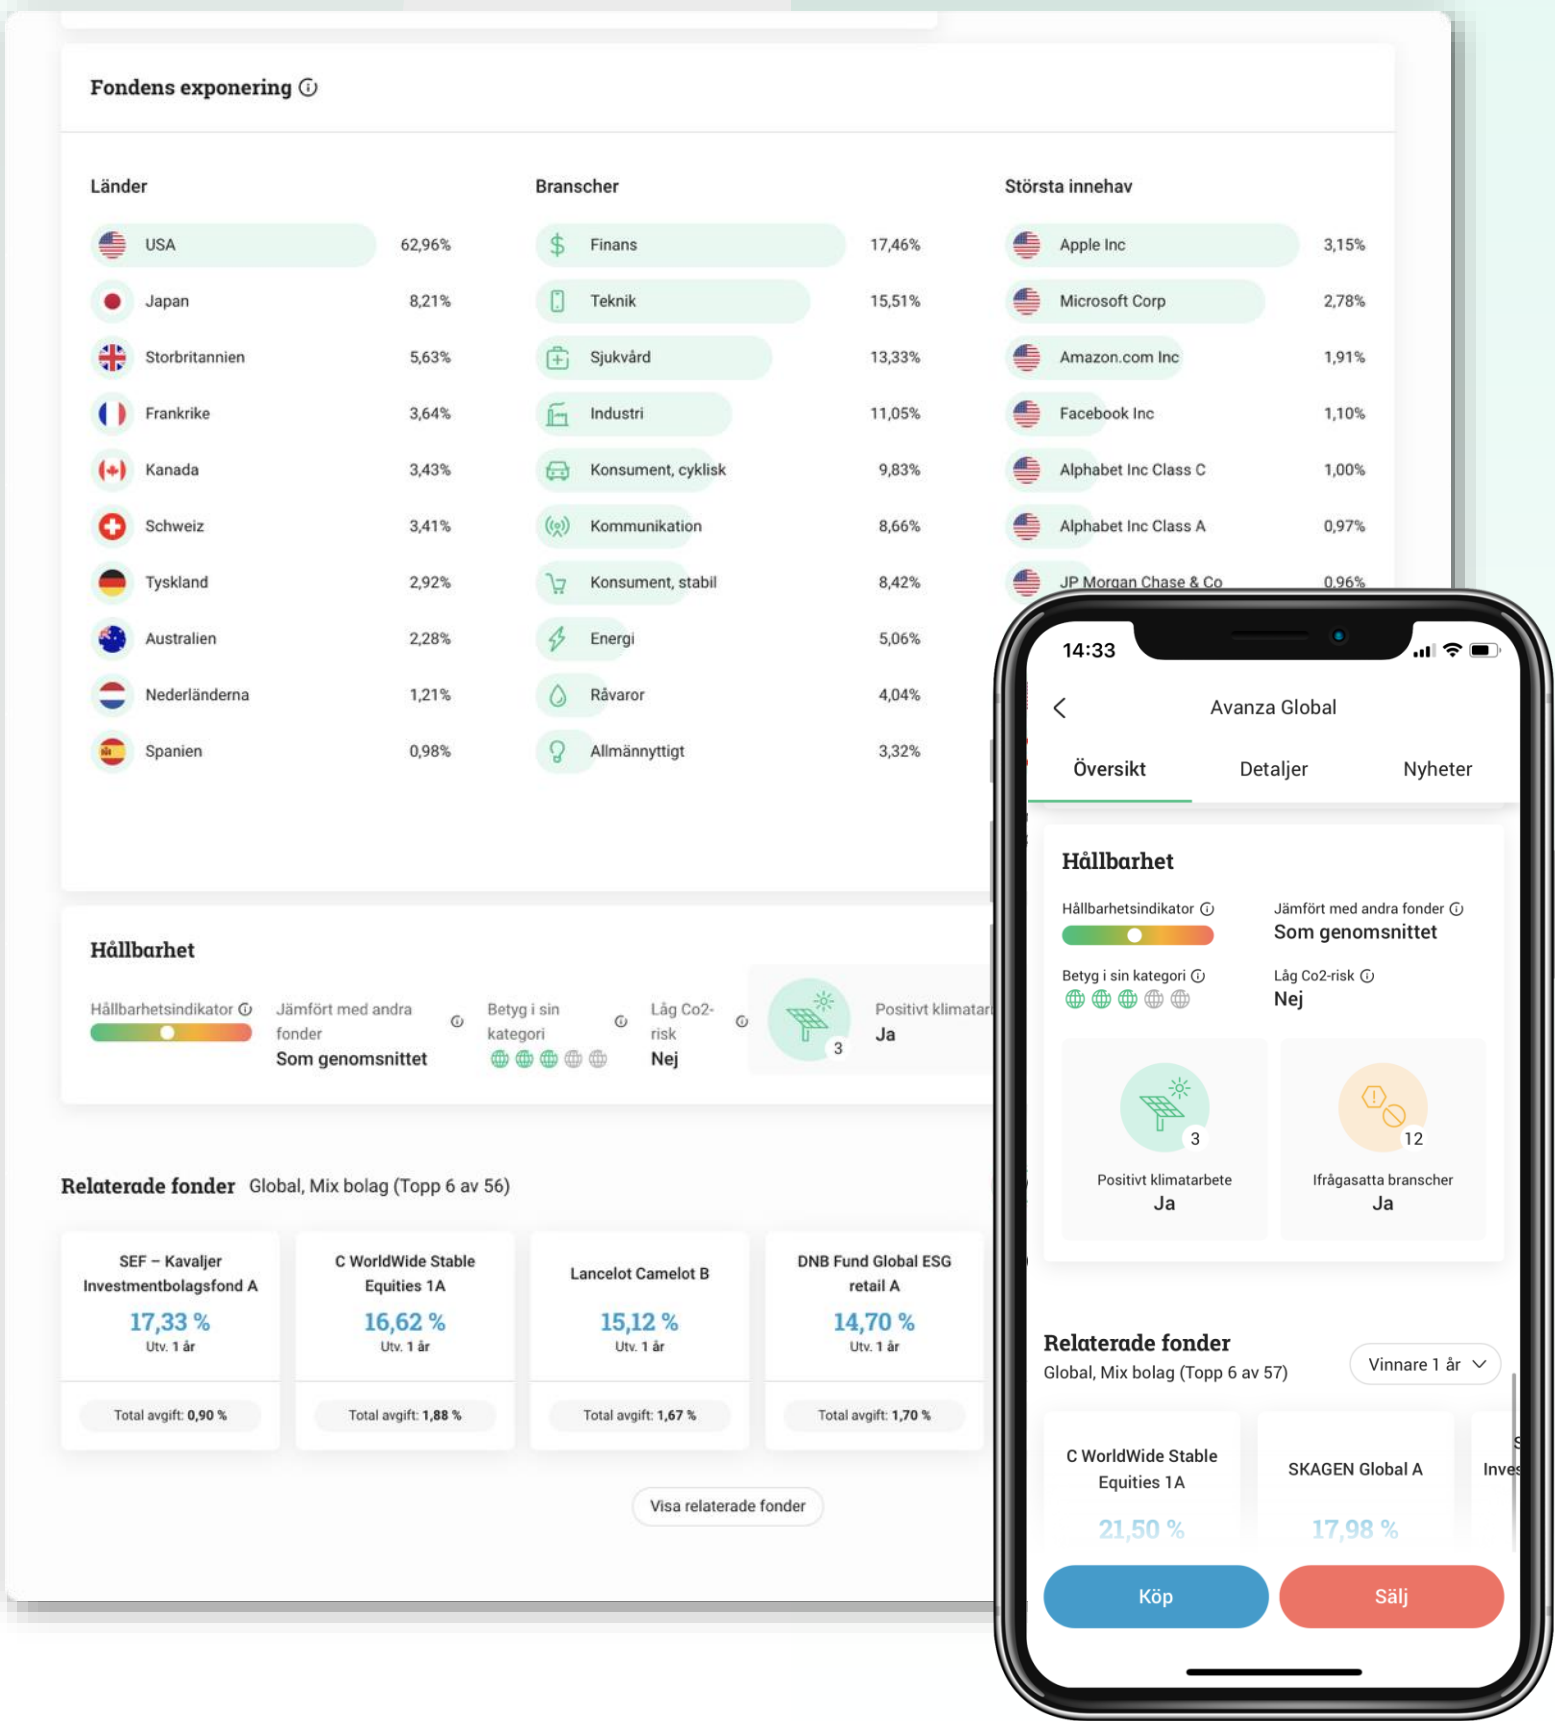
Fondens exponering

Länder
| | |
|---|---|
| USA | 62,96% |
| Japan | 8,21% |
| Storbritannien | 5,63% |
| Frankrike | 3,64% |
| Kanada | 3,43% |
| Schweiz | 3,41% |
| Tyskland | 2,92% |
| Australien | 2,28% |
| Nederländerna | 1,21% |
| Spanien | 0,98% |

Branscher
| | |
|---|---|
| Finans | 17,46% |
| Teknik | 15,51% |
| Sjukvård | 13,33% |
| Industri | 11,05% |
| Konsument, cyklisk | 9,83% |
| Kommunikation | 8,66% |
| Konsument, stabil | 8,42% |
| Energi | 5,06% |
| Råvaror | 4,04% |
| Allmännyttigt | 3,32% |

Största innehav
| | |
|---|---|
| Apple Inc | 3,15% |
| Microsoft Corp | 2,78% |
| Amazon.com Inc | 1,91% |
| Facebook Inc | 1,10% |
| Alphabet Inc Class C | 1,00% |
| Alphabet Inc Class A | 0,97% |
| JP Morgan Chase & Co | 0,96% |

Hållbarhet
Hållbarhetsindikator
Jämfört med andra fonder
Som genomsnittet
Betyg i sin kategori
Låg Co2-risk
Nej
3
Positivt klimatar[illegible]
Ja

Relaterade fonder Global, Mix bolag (Topp 6 av 56)

SEF – Kavaljer Investmentbolagsfond A
17,33 %
Utv. 1 år
Total avgift: 0,90 %

C WorldWide Stable Equities 1A
16,62 %
Utv. 1 år
Total avgift: 1,88 %

Lancelot Camelot B
15,12 %
Utv. 1 år
Total avgift: 1,67 %

DNB Fund Global ESG retail A
14,70 %
Utv. 1 år
Total avgift: 1,70 %

Visa relaterade fonder

14:33
Avanza Global
Översikt Detaljer Nyheter

Hållbarhet
Hållbarhetsindikator
Jämfört med andra fonder
Som genomsnittet
Betyg i sin kategori
Låg Co2-risk
Nej
3
Positivt klimatarbete
Ja
12
Ifrågasatta branscher
Ja

Relaterade fonder
Global, Mix bolag (Topp 6 av 57)
Vinnare 1 år

C WorldWide Stable Equities 1A
21,50 %
SKAGEN Global A
17,98 %
Inve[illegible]

Köp
Sälj